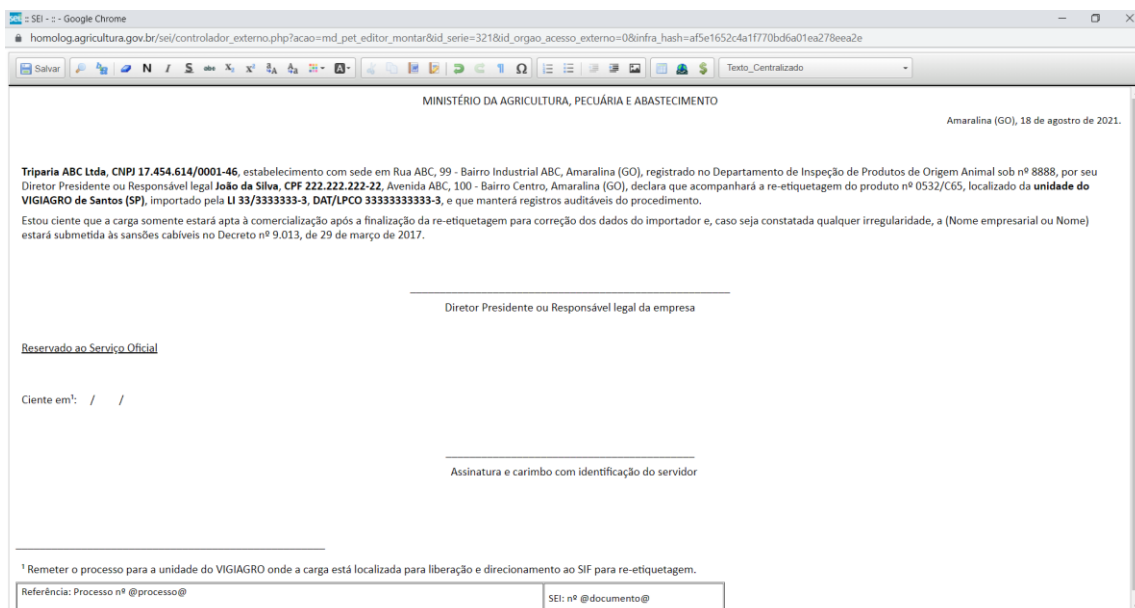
:: SEI - :: - Google Chrome

homolog.agricultura.gov.br/sei/controlador_externo.php?acao=md_pet_editor_montar&id_serie=321&id_orgao_acesso_externo=0&infra_hash=af5e1652c4a1f770bd6a01ea278eea2e

Salvar N I S Texto_Centralizado

MINISTÉRIO DA AGRICULTURA, PECUÁRIA E ABASTECIMENTO

Amaralina (GO), 18 de agosto de 2021.

Triparia ABC Ltda, CNPJ 17.454.614/0001-46, estabelecimento com sede em Rua ABC, 99 - Bairro Industrial ABC, Amaralina (GO), registrado no Departamento de Inspeção de Produtos de Origem Animal sob nº 8888, por seu Diretor Presidente ou Responsável legal João da Silva, CPF 222.222.222-22, Avenida ABC, 100 - Bairro Centro, Amaralina (GO), declara que acompanhará a re-etiquetagem do produto nº 0532/C65, localizado da unidade do VIGIAGRO de Santos (SP), importado pela LI 33/3333333-3, DAT/LPCO 33333333333-3, e que manterá registros auditáveis do procedimento.

Estou ciente que a carga somente estará apta à comercialização após a finalização da re-etiquetagem para correção dos dados do importador e, caso seja constatada qualquer irregularidade, a (Nome empresarial ou Nome) estará submetida às sansões cabíveis no Decreto nº 9.013, de 29 de março de 2017.

Diretor Presidente ou Responsável legal da empresa

Reservado ao Serviço Oficial

Ciente em¹: / /

Assinatura e carimbo com identificação do servidor

¹ Remeter o processo para a unidade do VIGIAGRO onde a carga está localizada para liberação e direcionamento ao SIF para re-etiquetagem.

| Referência: Processo nº @processo@ | SEI: nº @documento@ |
|---|---|